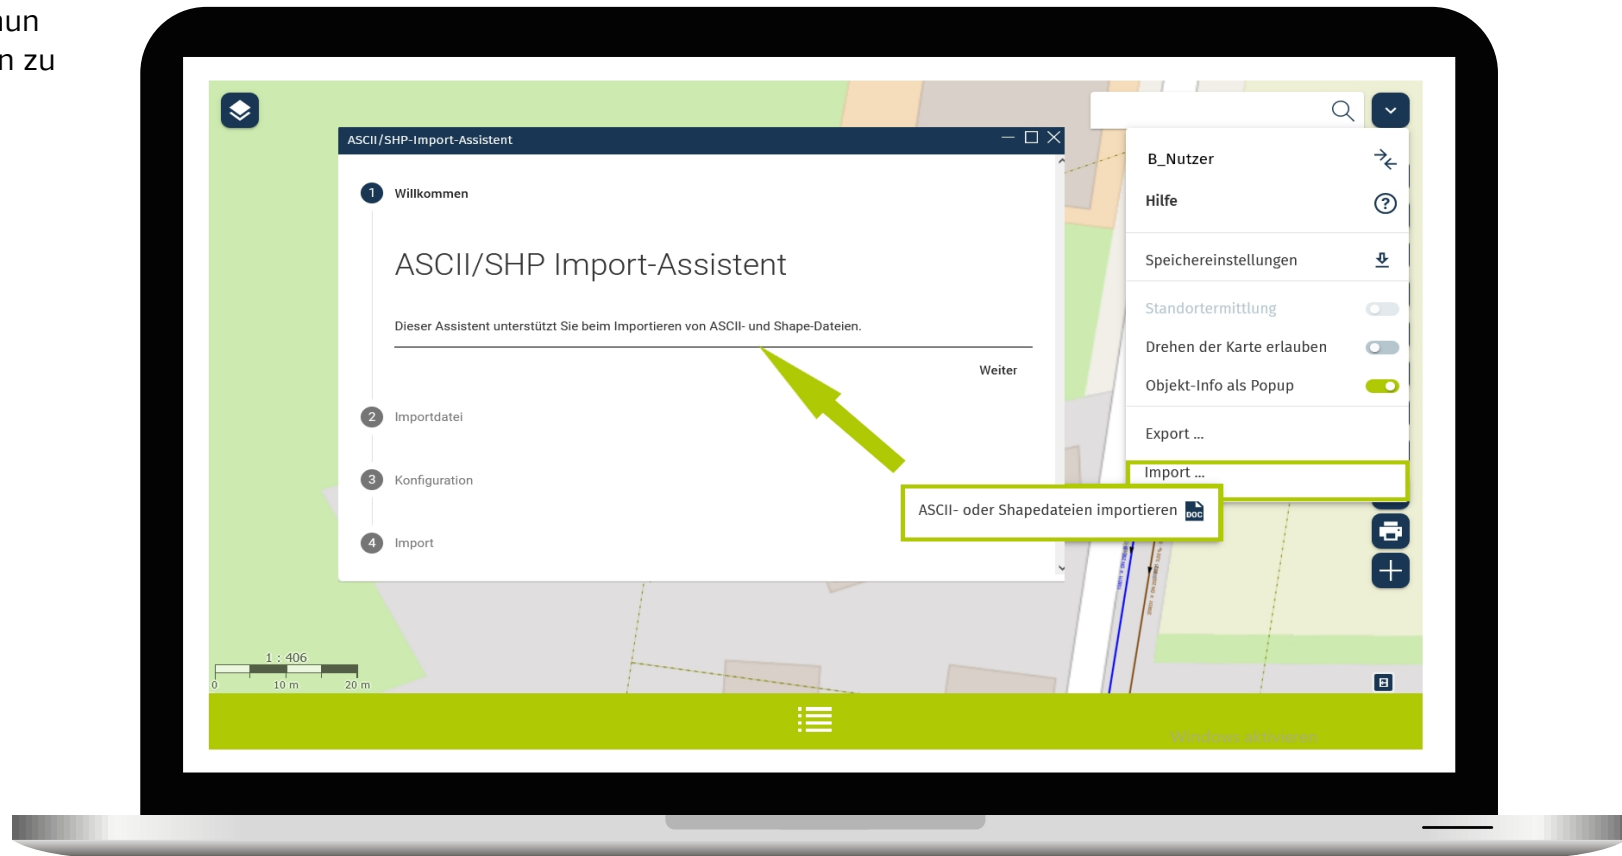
nun
n zu

ASCII/SHP-Import-Assistent

1 Willkommen

ASCII/SHP Import-Assistent

Dieser Assistent unterstützt Sie beim Importieren von ASCII- und Shape-Dateien.

Weiter

2 Importdatei

3 Konfiguration

4 Import

B_Nutzer
Hilfe
Speichereinstellungen
Standortermittlung
Drehen der Karte erlauben
Objekt-Info als Popup
Export ...
Import ...

ASCII- oder Shapedateien importieren

1 : 406
0 10 m 20 m

Windows aktivieren